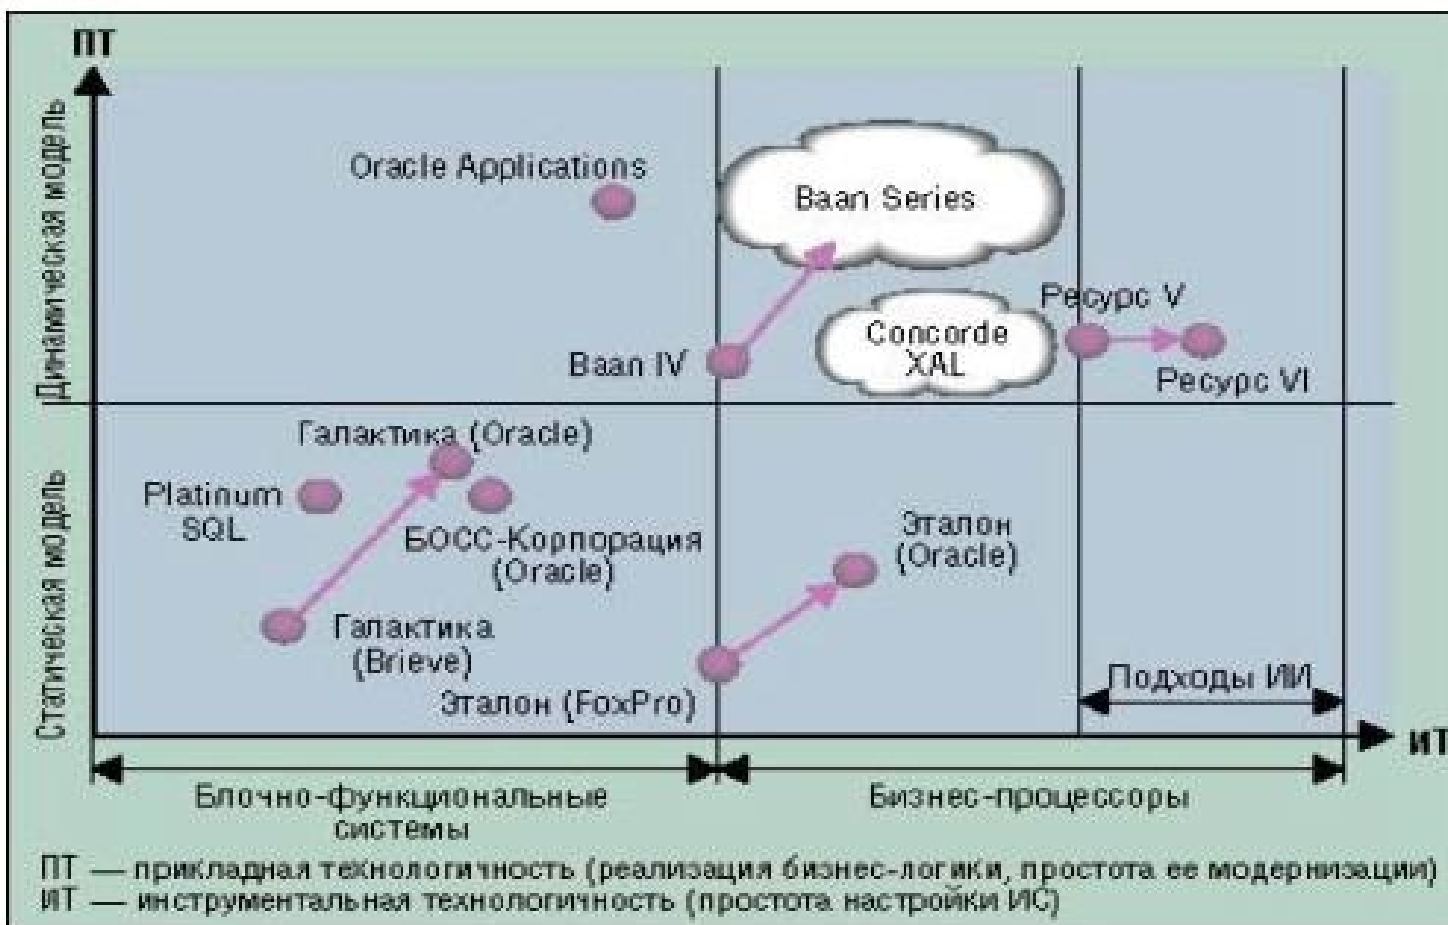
ПТ

Динамическая модель

Статическая модель

Oracle Applications

Baan Series

Ресурс V

Concorde XAL

Baan IV

Ресурс VI

Галактика (Oracle)

Platinum SQL

БОСС-Корпорация (Oracle)

Эталон (Oracle)

Галактика (Brieve)

Эталон (FoxPro)

Подходы ИИ

ИТ

Блочно-функциональные системы

Бизнес-процессоры

ПТ — прикладная технологичность (реализация бизнес-логики, простота ее модернизации)
ИТ — инструментальная технологичность (простота настройки ИС)